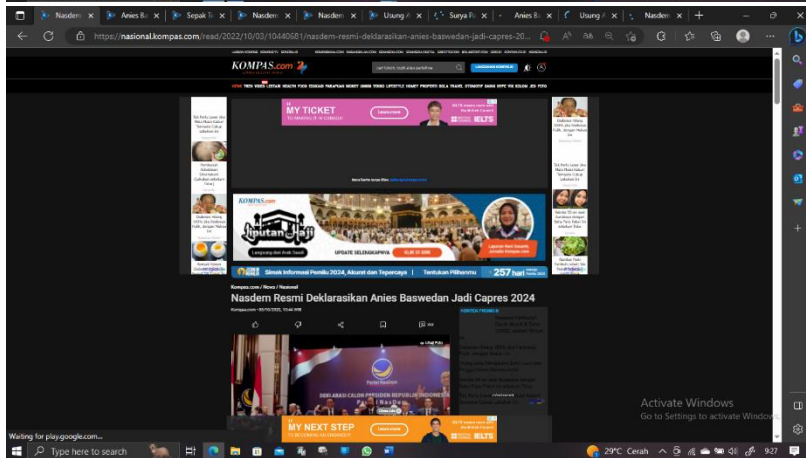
Nasdem | Anies Ba | Sepak T | Nasdem | Nasdem | Usung A | Surya P | Anies Ba | Usung A | Nasdem

https://nasional.kompas.com/read/2022/10/03/10440681/nasdem-resmi-deklarasikan-anies-baswedan-jadi-capres-20...

KOMPAS.com

MY TICKET

IELTS

Learn more

IELTS

KOMPAS.com

Liputan Haji

Langsung dari Arab Saudi

UPDATE SELENGKAPNYA

Simak Informasi Pemilu 2024, Akurat dan Tepercaya | Tentukan Pilihanmu 257 hari

Kompas.com / News / Nasional

Nasdem Resmi Deklarasikan Anies Baswedan Jadi Capres 2024

Kompas.com - 03/10/2022, 10:44 WIB

DEKLARASI CALON PRESIDEN REPUBLIK INDONESIA

Partai NasDem

MY NEXT STEP

IELTS

Learn more

Activate Windows
Go to Settings to activate Windows.

Waiting for play.google.com...

Type here to search

29°C Cerah

9:27